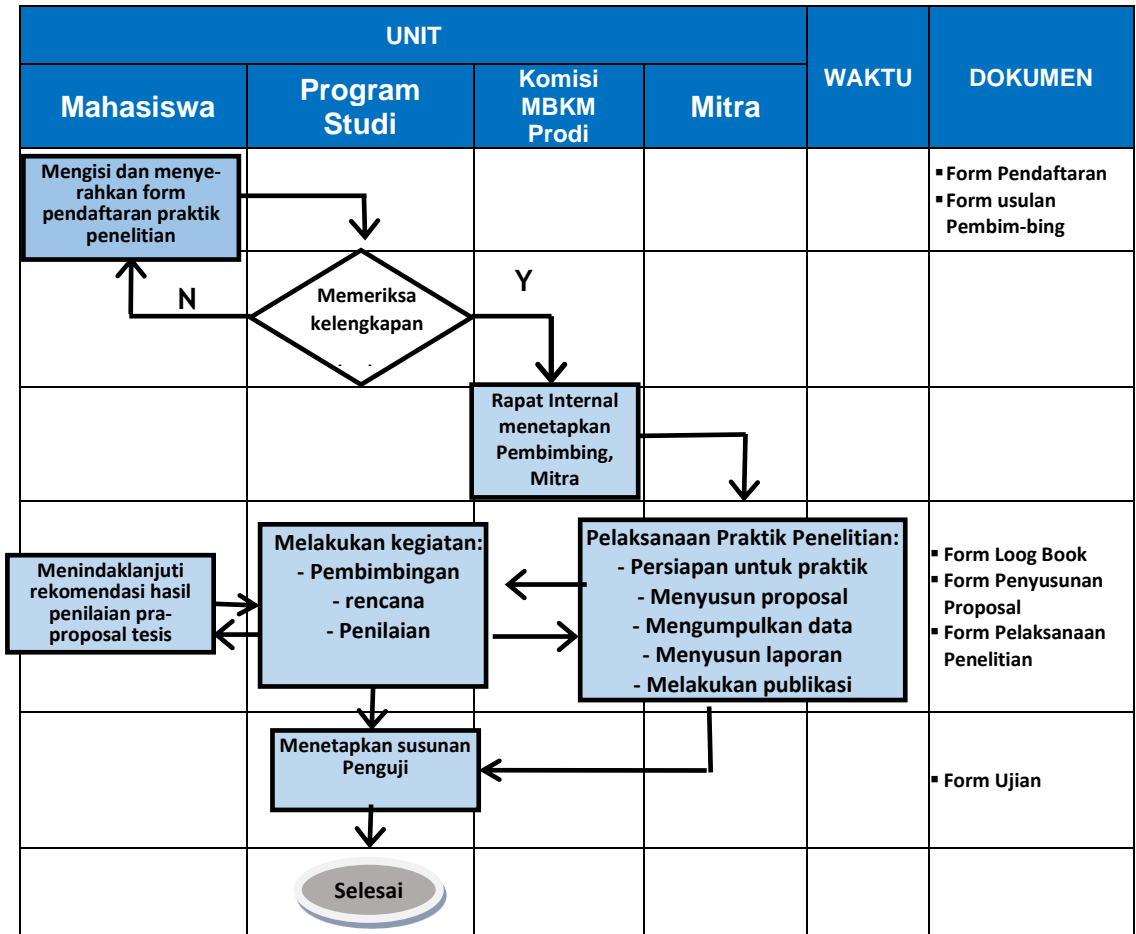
UNIT

| Mahasiswa | Program Studi | Komisi MBKM Prodi | Mitra | WAKTU | DOKUMEN |
|---|---|---|---|---|---|

Mengisi dan menyerahkan form pendaftaran praktik penelitian

- Form Pendaftaran
- Form usulan Pembim-bing

N

Memeriksa kelengkapan

Y

Rapat Internal menetapkan Pembimbing, Mitra

Menindaklanjuti rekomendasi hasil penilaian pra-proposal tesis

Melakukan kegiatan:
- Pembimbingan
- rencana
- Penilaian

Pelaksanaan Praktik Penelitian:
- Persiapan untuk praktik
- Menyusun proposal
- Mengumpulkan data
- Menyusun laporan
- Melakukan publikasi

- Form Loog Book
- Form Penyusunan Proposal
- Form Pelaksanaan Penelitian

Menetapkan susunan Penguji

- Form Ujian

Selesai